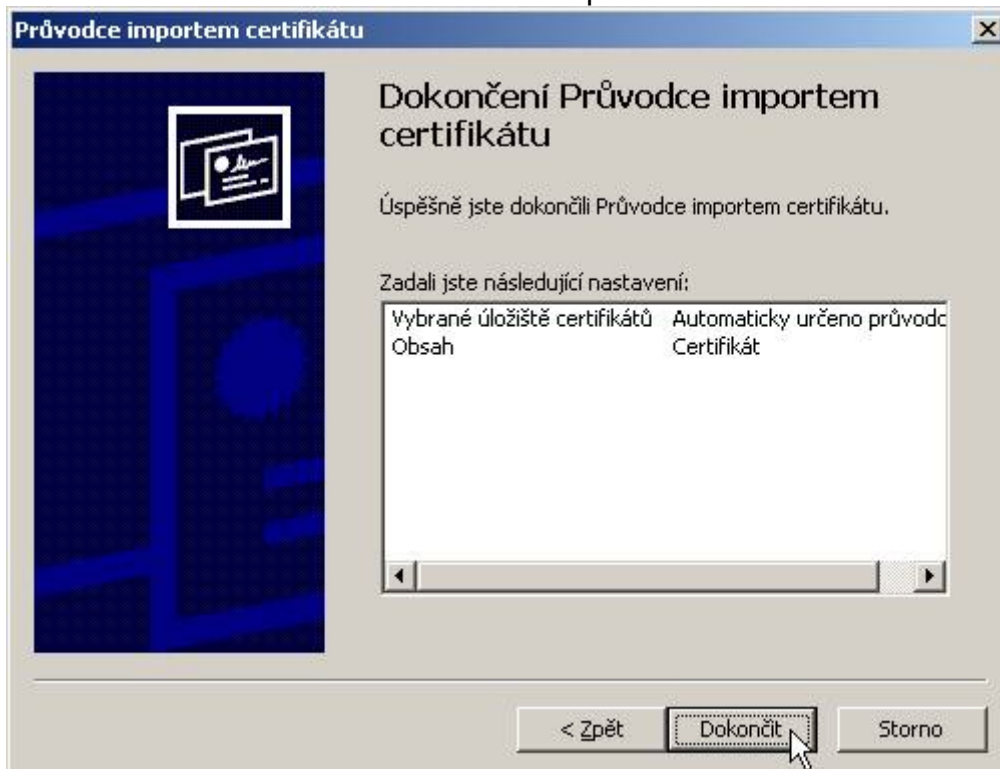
Průvodce importem certifikátu

Dokončení Průvodce importem certifikátu

Úspěšně jste dokončili Průvodce importem certifikátu.

Zadali jste následující nastavení:

| | |
|---|---|
| Vybrané úložiště certifikátů | Automaticky určeno průvodc |
| Obsah | Certifikát |

< Zpět Dokončit Storno